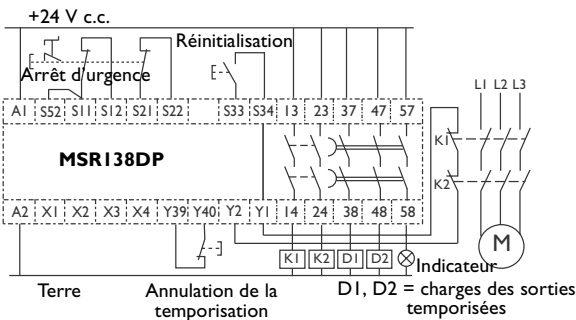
+24 V c.c.

Réinitialisation

Arrêt d'urgence

A1 S52 S11 S12 S21 S22 S33 S34 13 23 37 47 57

MSR138DP

A2 X1 X2 X3 X4 Y39 Y40 Y2 Y1 14 24 38 48 58

K1 K2 D1 D2

L1 L2 L3

K1

K2

M

Indicateur

Terre

Annulation de la temporisation

D1, D2 = charges des sorties temporisées